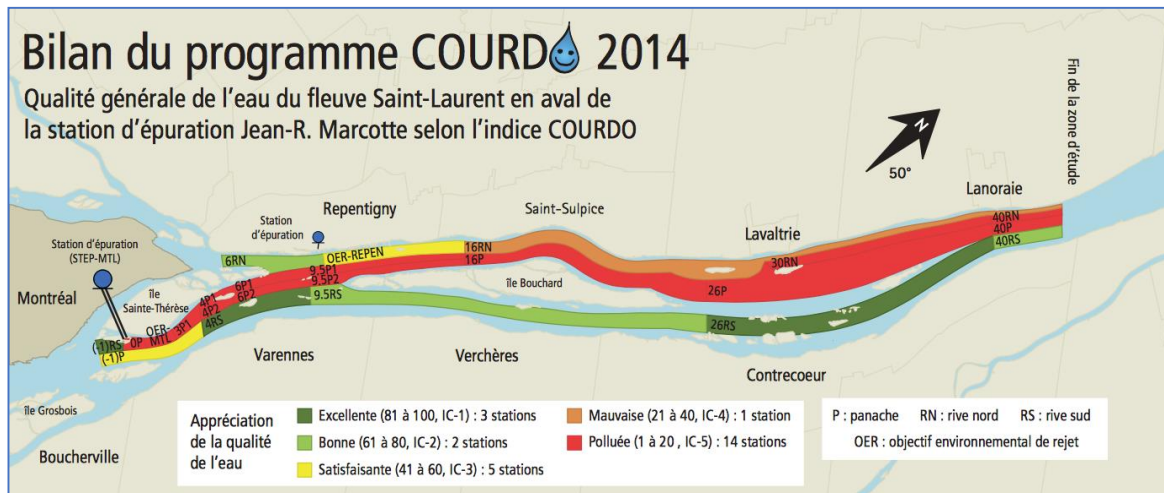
Bilan du programme COURDO 2014

Qualité générale de l'eau du fleuve Saint-Laurent en aval de la station d'épuration Jean-R. Marcotte selon l'indice COURDO

N

50°

Fin de la zone d'étude

Lanoraie

Lavaltrie

Saint-Sulpice

Repentigny

Station d'épuration

Station d'épuration (STEP-MTL)

Montréal

île Sainte-Thérèse

île Bouchard

Varennes

Verchères

Contrecoeur

île Grosbois

Boucherville

6RN

OER-REPEN

16RN

16P

9.5P1

9.5P2

9.5RS

6P1

6P2

4P1

4P2

4RS

3P1

OER-MTL

0P

(1)RS

(-1)P

30RN

26P

26RS

40RN

40P

40RS

| Appréciation de la qualité de l'eau | Excellente (81 à 100, IC-1) : 3 stations | Mauvaise (21 à 40, IC-4) : 1 station |
|---|---|---|
| | Bonne (61 à 80, IC-2) : 2 stations | Polluée (1 à 20 , IC-5) : 14 stations |
| | Satisfaisante (41 à 60, IC-3) : 5 stations | |

P : panache RN : rive nord RS : rive sud

OER : objectif environnemental de rejet